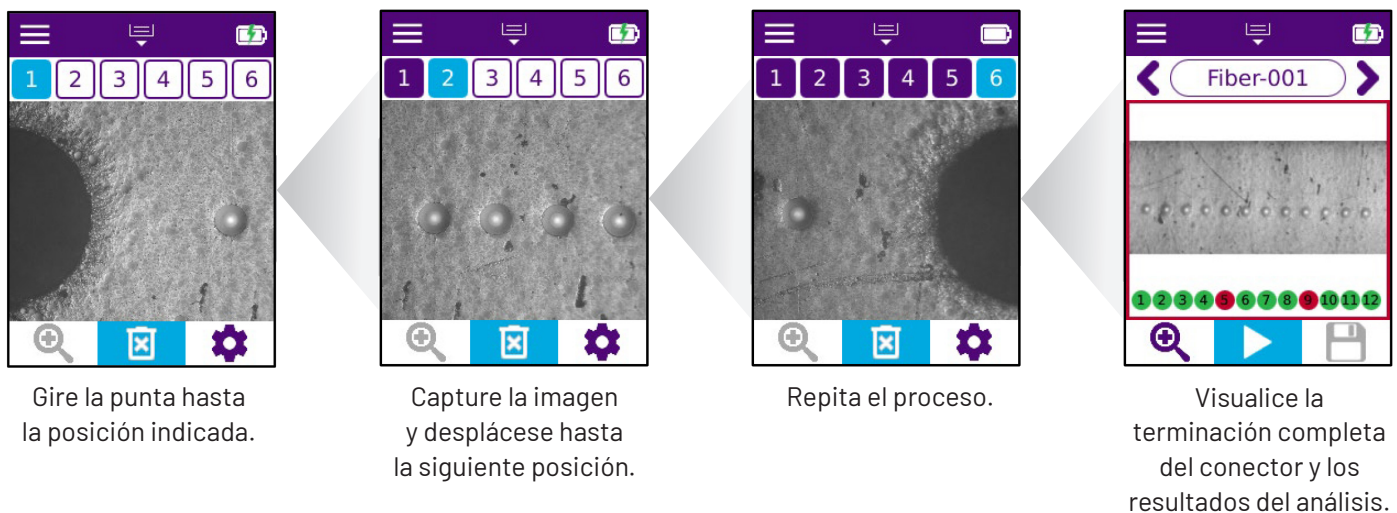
1 2 3 4 5 6

Gire la punta hasta la posición indicada.

1 2 3 4 5 6

Capture la imagen y desplácese hasta la siguiente posición.

1 2 3 4 5 6

Repita el proceso.

Fiber-001

1 2 3 4 5 6 7 8 9 10 11 12

Visualice la terminación completa del conector y los resultados del análisis.